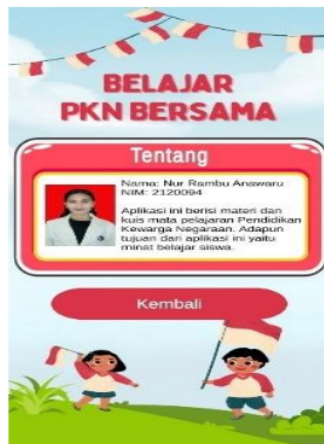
BELAJAR
PKN BERSAMA

Tentang

Nama: Nur Rambu Anawaru
NIM: 2120094

Aplikasi ini berisi materi dan kuis mata pelajaran Pendidikan Kewarga Negaraan. Adapun tujuan dari aplikasi ini yaitu minat belajar siswa.

Kembali